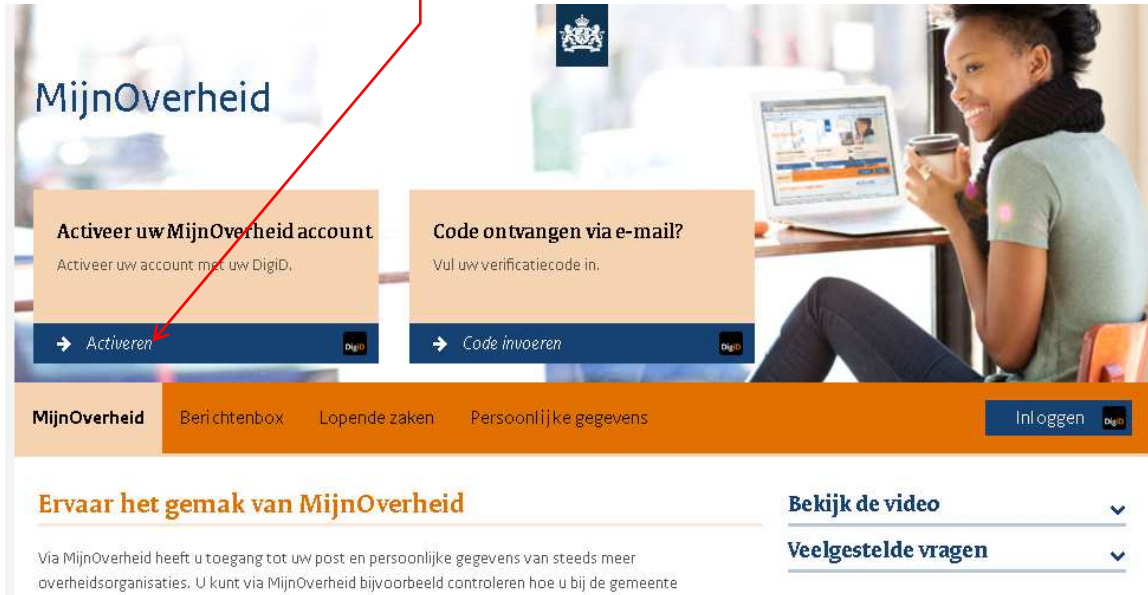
MijnOverheid

Activeer uw MijnOverheid account
Activeer uw account met uw DigiD.

Activeren DigiD

Code ontvangen via e-mail?
Vul uw verificatiecode in.

Code invoeren DigiD

MijnOverheid Berichtenbox Lopende zaken Persoonlijke gegevens Inloggen DigiD

Ervaar het gemak van MijnOverheid

Via MijnOverheid heeft u toegang tot uw post en persoonlijke gegevens van steeds meer overheidsorganisaties. U kunt via MijnOverheid bijvoorbeeld controleren hoe u bij de gemeente

Bekijk de video

Veelgestelde vragen